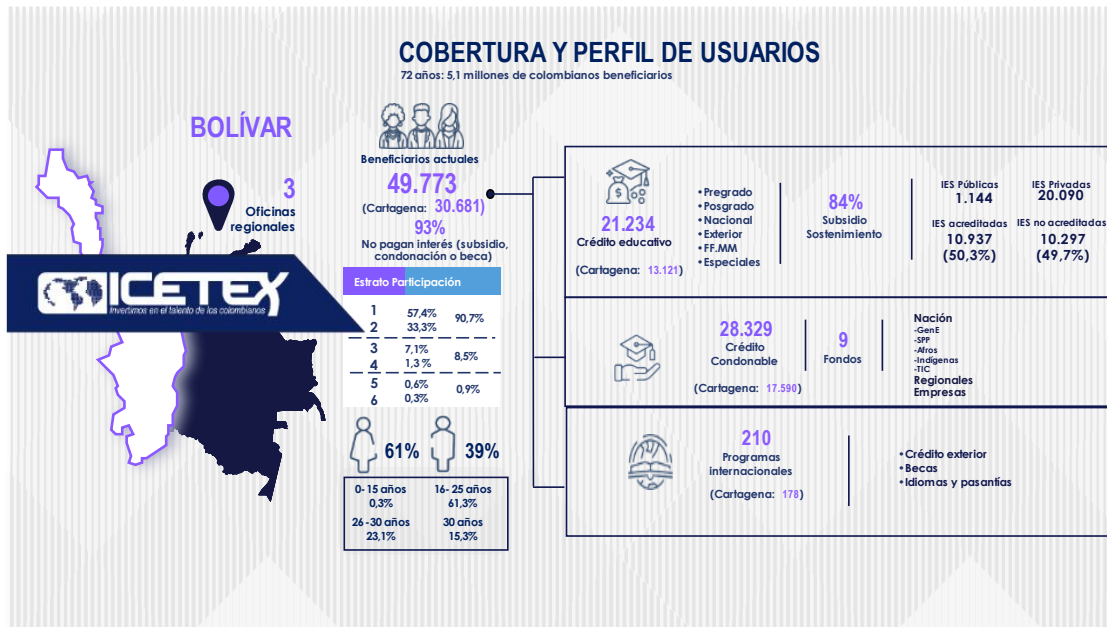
COBERTURA Y PERFIL DE USUARIOS
72 años: 5,1 millones de colombianos beneficiarios

BOLÍVAR

3
Oficinas regionales

ICETEX
Invertimos en el talento de los colombianos

Beneficiarios actuales
49.773
(Cartagena: 30.681)
93%
No pagan interés (subsidio, condonación o beca)

| Estrato | Participación | |
|---|---|---|
| 1 | 57,4% | 90,7% |
| 2 | 33,3% | |
| 3 | 7,1% | 8,5% |
| 4 | 1,3 % | |
| 5 | 0,6% | 0,9% |
| 6 | 0,3% | |

61%
39%

| 0- 15 años 0,3% | 16- 25 años 61,3% |
|---|---|
| 26 -30 años 23,1% | 30 años 15,3% |

21.234
Crédito educativo
(Cartagena: 13.121)

• Pregrado
• Posgrado
• Nacional
• Exterior
• FF.MM
• Especiales

84%
Subsidio Sostenimiento

IES Públicas
1.144
IES Privadas
20.090
IES acreditadas
10.937
(50,3%)
IES no acreditadas
10.297
(49,7%)

28.329
Crédito Condonable
(Cartagena: 17.590)

9
Fondos

Nación
-GenE
-SPP
-Afros
-Indígenas
-TIC
Regionales
Empresas

210
Programas internacionales
(Cartagena: 178)

• Crédito exterior
• Becas
• Idiomas y pasantías